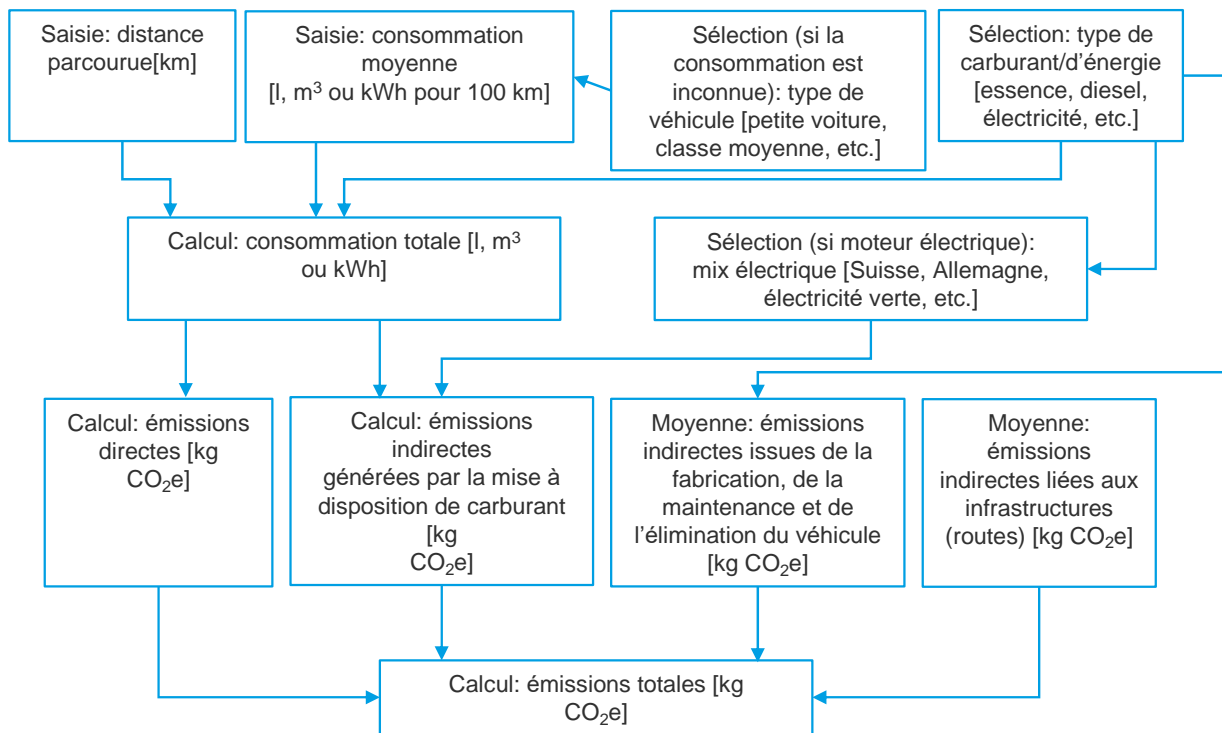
Saisie: distance parcourue[km]

Saisie: consommation moyenne [l, $m^3$ ou kWh pour 100 km]

Sélection (si la consommation est inconnue): type de véhicule [petite voiture, classe moyenne, etc.]

Sélection: type de carburant/d'énergie [essence, diesel, électricité, etc.]

Calcul: consommation totale [l, $m^3$ ou kWh]

Sélection (si moteur électrique): mix électrique [Suisse, Allemagne, électricité verte, etc.]

Calcul: émissions directes [kg $CO_2$e]

Calcul: émissions indirectes générées par la mise à disposition de carburant [kg $CO_2$e]

Moyenne: émissions indirectes issues de la fabrication, de la maintenance et de l'élimination du véhicule [kg $CO_2$e]

Moyenne: émissions indirectes liées aux infrastructures (routes) [kg $CO_2$e]

Calcul: émissions totales [kg $CO_2$e]